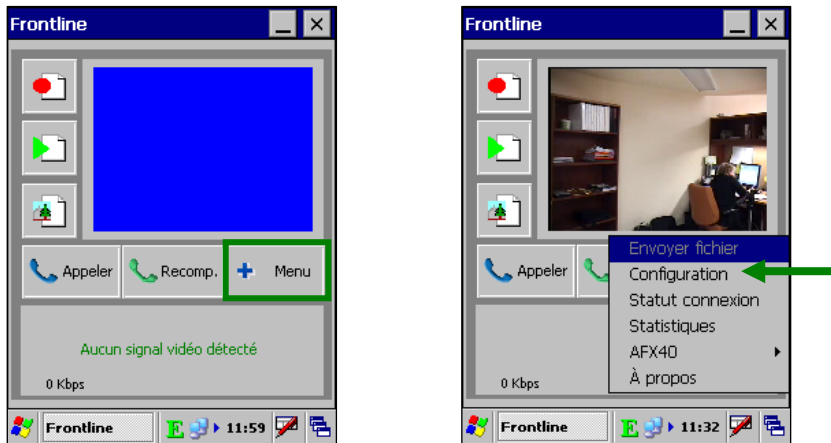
Frontline

Appeler
Recomp.
Menu

Aucun signal vidéo détecté

0 Kbps

Frontline
E 11:59

Frontline

Appeler

Envoyer fichier
Configuration
Statut connexion
Statistiques
AFX40
À propos

0 Kbps

Frontline
E 11:32